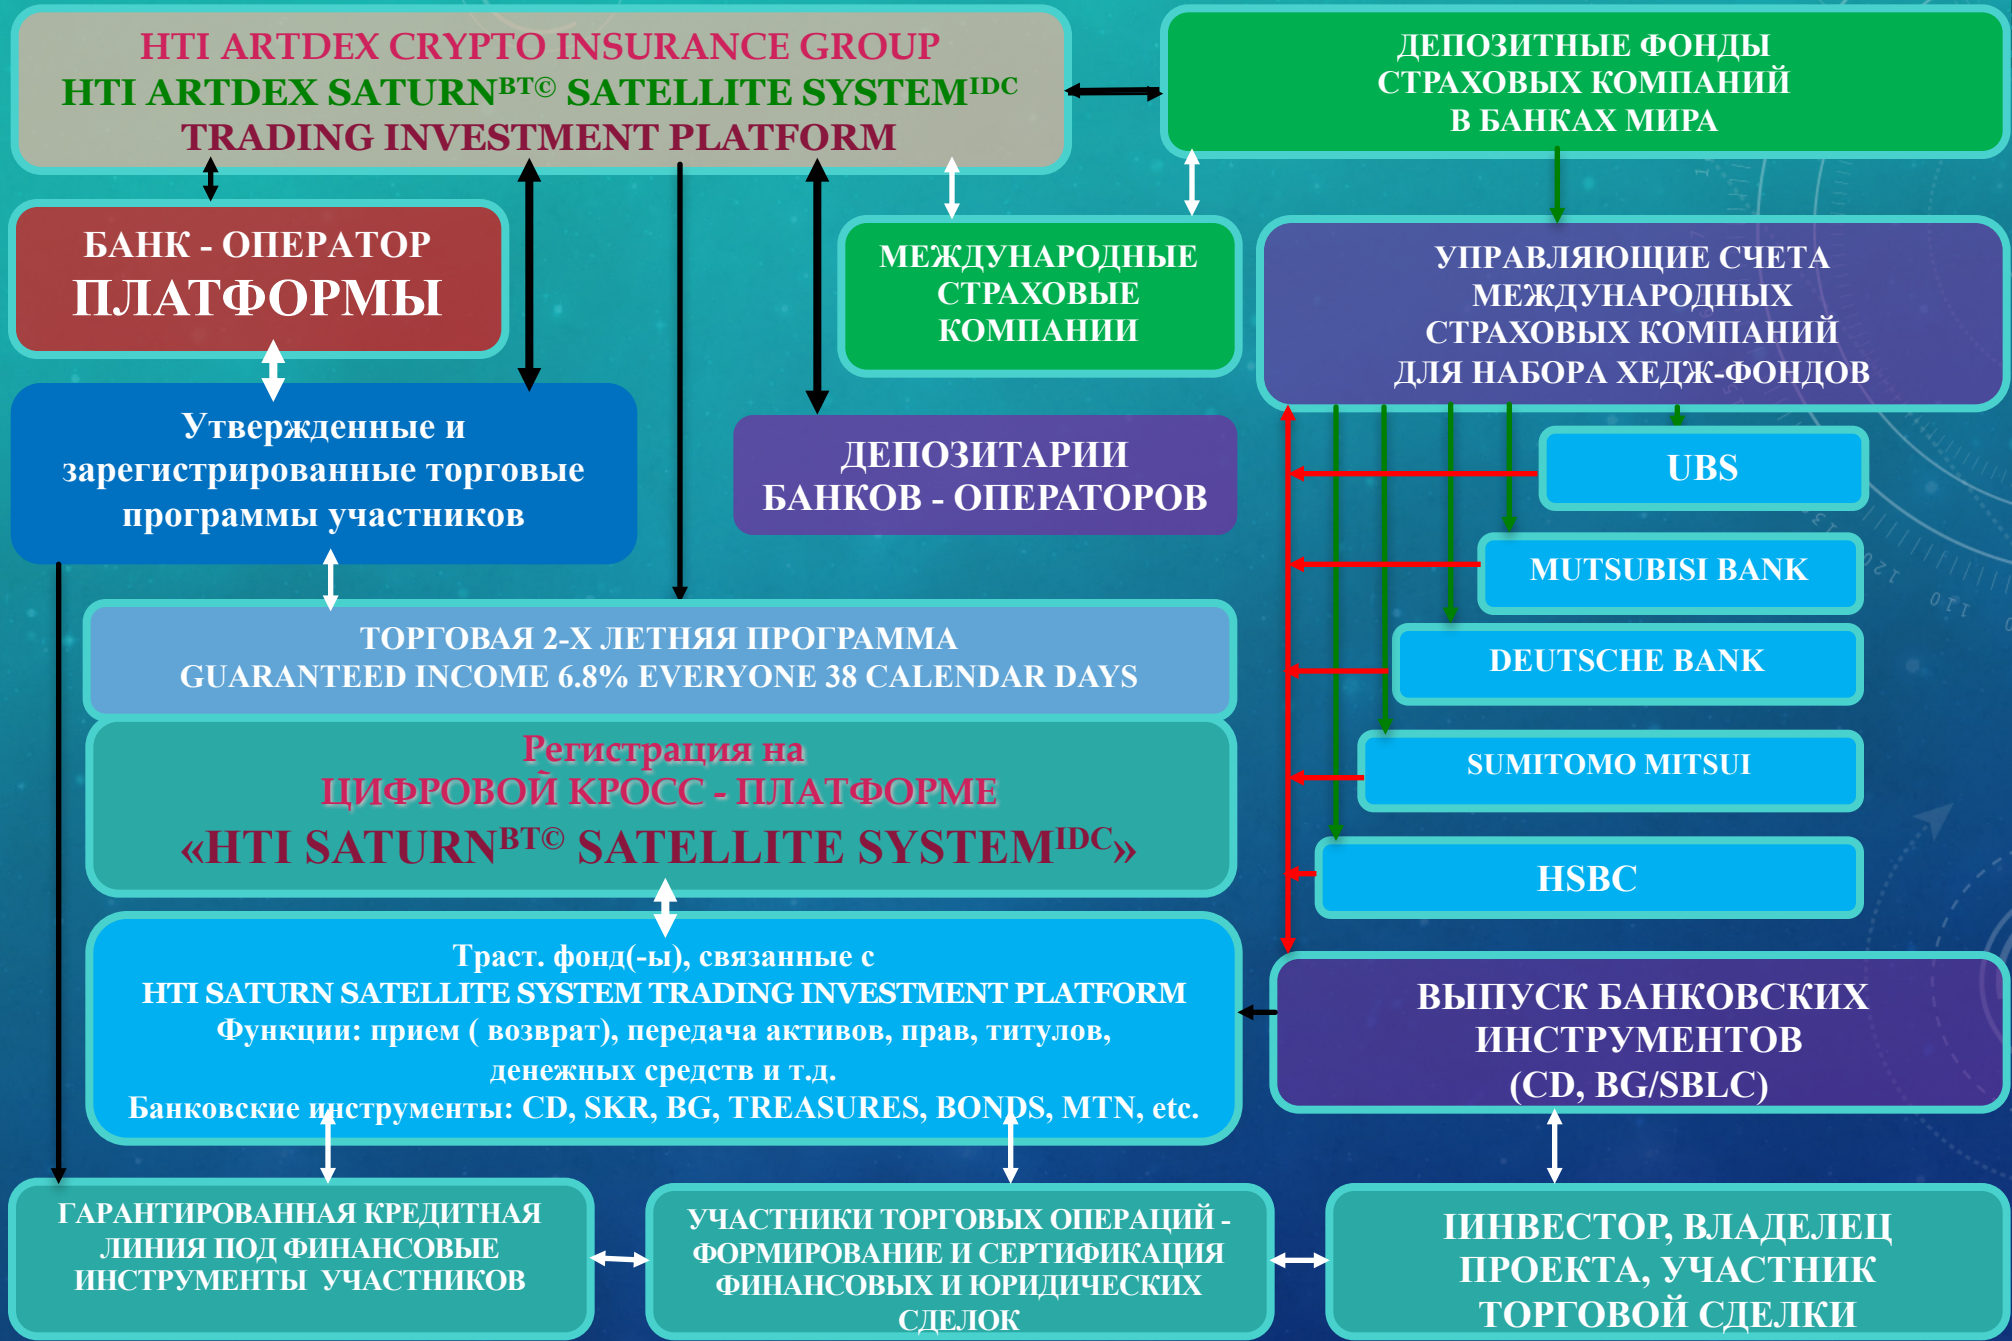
HTI ARTDEX CRYPTO INSURANCE GROUP
HTI ARTDEX SATURN$^{BT©}$ SATELLITE SYSTEM$^{IDC}$
TRADING INVESTMENT PLATFORM

ДЕПОЗИТНЫЕ ФОНДЫ СТРАХОВЫХ КОМПАНИЙ В БАНКАХ МИРА

БАНК - ОПЕРАТОР ПЛАТФОРМЫ

МЕЖДУНАРОДНЫЕ СТРАХОВЫЕ КОМПАНИИ

УПРАВЛЯЮЩИЕ СЧЕТА МЕЖДУНАРОДНЫХ СТРАХОВЫХ КОМПАНИЙ ДЛЯ НАБОРА ХЕДЖ-ФОНДОВ

Утвержденные и зарегистрированные торговые программы участников

ДЕПОЗИТАРИИ БАНКОВ - ОПЕРАТОРОВ

UBS

MUTSUBISI BANK

DEUTSCHE BANK

SUMITOMO MITSUI

HSBC

ТОРГОВАЯ 2-Х ЛЕТНЯЯ ПРОГРАММА
GUARANTEED INCOME 6.8% EVERYONE 38 CALENDAR DAYS

Регистрация на
ЦИФРОВОЙ КРОСС - ПЛАТФОРМЕ
«HTI SATURN$^{BT©}$ SATELLITE SYSTEM$^{IDC}$»

Траст. фонд(-ы), связанные с
HTI SATURN SATELLITE SYSTEM TRADING INVESTMENT PLATFORM
Функции: прием ( возврат), передача активов, прав, титулов, денежных средств и т.д.
Банковские инструменты: CD, SKR, BG, TREASURES, BONDS, MTN, etc.

ВЫПУСК БАНКОВСКИХ ИНСТРУМЕНТОВ (CD, BG/SBLC)

ГАРАНТИРОВАННАЯ КРЕДИТНАЯ ЛИНИЯ ПОД ФИНАНСОВЫЕ ИНСТРУМЕНТЫ УЧАСТНИКОВ

УЧАСТНИКИ ТОРГОВЫХ ОПЕРАЦИЙ - ФОРМИРОВАНИЕ И СЕРТИФИКАЦИЯ ФИНАНСОВЫХ И ЮРИДИЧЕСКИХ СДЕЛОК

ИИНВЕСТОР, ВЛАДЕЛЕЦ ПРОЕКТА, УЧАСТНИК ТОРГОВОЙ СДЕЛКИ